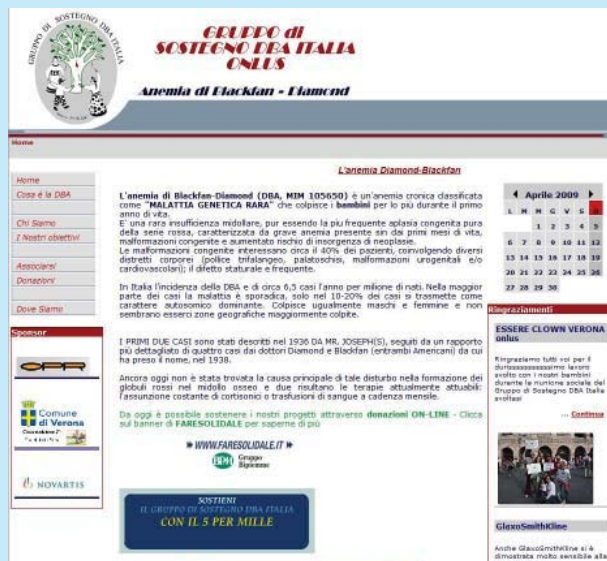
GRUPPO DI SOSTEGNO DBA ITALIA

GRUPPO di SOSTEGNO DBA ITALIA ONLUS

Anemia di Blackfan - Diamond

Home

Home

Cosa è la DBA

Chi Siamo

I Nostri obiettivi

Associarsi

Donazioni

Dove Siamo

Sponsor

CPR

Comune di Verona

NOVARTIS

L'anemia Diamond-Blackfan

L'anemia di Blackfan-Diamond (DBA, MIM 105650) è un'anemia cronica classificata come "MALATTIA GENETICA RARA" che colpisce i bambini per lo più durante il primo anno di vita.
È una rara insufficienza midollare, pur essendo la più frequente aplasia congenita pura della serie rossa, caratterizzata da grave anemia presente sin dai primi mesi di vita, malformazioni congenite e aumentato rischio di insorgenza di neoplasie.
Le malformazioni congenite interessano circa il 40% dei pazienti, coinvolgendo diversi distretti corporei (pollice trifalangeo, palatoschisi, malformazioni urogenitali e/o cardiovascolari); il difetto staturale è frequente.

In Italia l'incidenza della DBA e di circa 6,5 casi l'anno per milione di nati. Nella maggior parte dei casi la malattia è sporadica, solo nel 10-20% dei casi si trasmette come carattere autosomico dominante. Colpisce ugualmente maschi e femmine e non sembrano esserci zone geografiche maggiormente colpite.

I PRIMI DUE CASI sono stati descritti nel 1936 DA MR. JOSEPH(S), seguiti da un rapporto più dettagliato di quattro casi dai dottori Diamond e Blackfan (entrambi Americani) da cui ha preso il nome, nel 1938.

Ancora oggi non è stata trovata la causa principale di tale disturbo nella formazione dei globuli rossi nel midollo osseo e due risultano le terapie attualmente attuabili: l'assunzione costante di cortisonici o trasfusioni di sangue a cadenza mensile.

Da oggi è possibile sostenere i nostri progetti attraverso donazioni ON-LINE - Clicca sul banner di FARESOLIDALE per saperne di più

» WWW.FARESOLIDALE.IT »

BPM Gruppo Bipiemme

SOSTIENI IL GRUPPO DI SOSTEGNO DBA ITALIA CON IL 5 PER MILLE

◄ Aprile 2009 ►

| L | M | M | G | V | S | D |
|---|---|---|---|---|---|---|
| | | 1 | 2 | 3 | 4 | 5 |
| 6 | 7 | 8 | 9 | 10 | 11 | 12 |
| 13 | 14 | 15 | 16 | 17 | 18 | 19 |
| 20 | 21 | 22 | 23 | 24 | 25 | 26 |
| 27 | 28 | 29 | 30 | | | |

Ringraziamenti

ESSERE CLOWN VERONA onlus

Ringraziamo tutti voi per il durissssssssssimo lavoro svolto con i nostri bambini durante la riunione sociale del Gruppo di Sostegno DBA Italia onlus!

... Continua

GlaxoSmithKline

Anche GlaxoSmithKline si è dimostrata molto sensibile alla